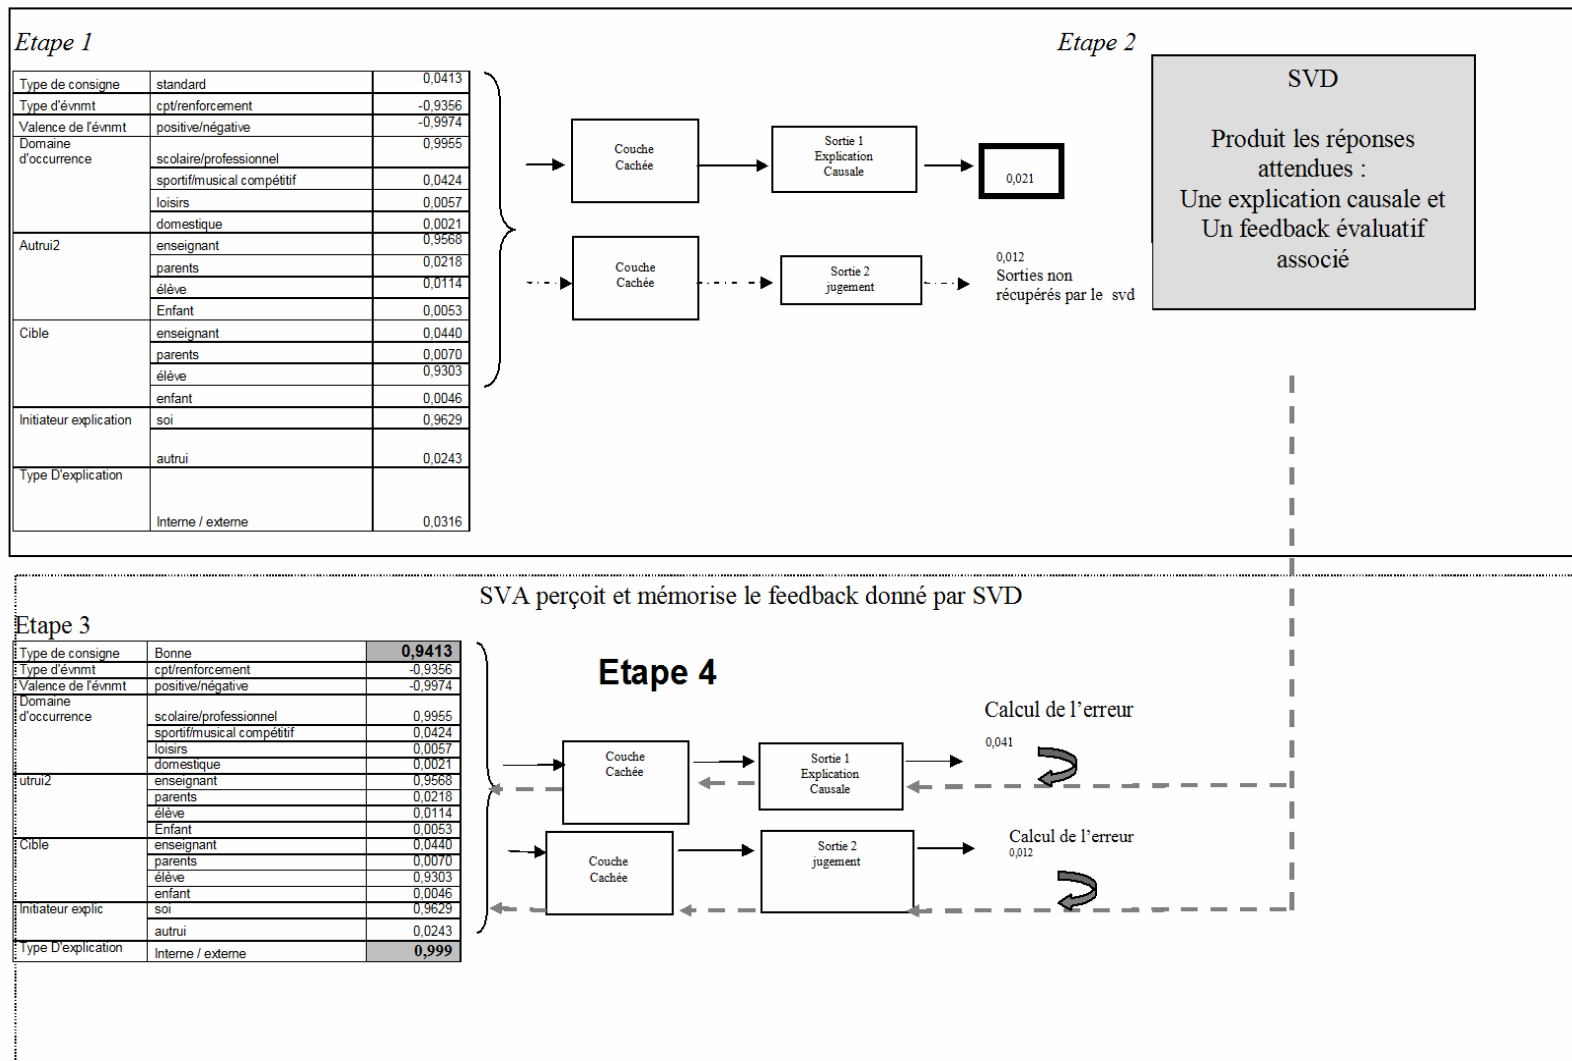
Etape 1

Etape 2

| Type de consigne | standard | 0,0413 |
|---|---|---|
| Type d'évnmt | cpt/renforcement | -0,9356 |
| Valence de l'évnmt | positive/négative | -0,9974 |
| Domaine d'occurrence | scolaire/professionnel | 0,9955 |
| | sportif/musical compétitif | 0,0424 |
| | loisirs | 0,0057 |
| | domestique | 0,0021 |
| Autrui2 | enseignant | 0,9568 |
| | parents | 0,0218 |
| | élève | 0,0114 |
| | Enfant | 0,0053 |
| Cible | enseignant | 0,0440 |
| | parents | 0,0070 |
| | élève | 0,9303 |
| | enfant | 0,0046 |
| Initiateur explication | soi | 0,9629 |
| | autrui | 0,0243 |
| Type D'explication | Interne / externe | 0,0316 |

Couche Cachée

Sortie 1 Explication Causale

0,021

Couche Cachée

Sortie 2 jugement

0,012
Sorties non récupérés par le svd

SVD

Produit les réponses attendues :
Une explication causale et Un feedback évaluatif associé

SVA perçoit et mémorise le feedback donné par SVD

Etape 3

| Type de consigne | Bonne | 0,9413 |
|---|---|---|
| Type d'évnmt | cpt/renforcement | -0,9356 |
| Valence de l'évnmt | positive/négative | -0,9974 |
| Domaine d'occurrence | scolaire/professionnel | 0,9955 |
| | sportif/musical compétitif | 0,0424 |
| | loisirs | 0,0057 |
| | domestique | 0,0021 |
| utrui2 | enseignant | 0,9568 |
| | parents | 0,0218 |
| | élève | 0,0114 |
| | Enfant | 0,0053 |
| Cible | enseignant | 0,0440 |
| | parents | 0,0070 |
| | élève | 0,9303 |
| | enfant | 0,0046 |
| Initiateur explic | soi | 0,9629 |
| | autrui | 0,0243 |
| Type D'explication | Interne / externe | 0,999 |

Etape 4

Calcul de l'erreur
0,041

Couche Cachée

Sortie 1 Explication Causale

Couche Cachée

Sortie 2 jugement

Calcul de l'erreur
0,012